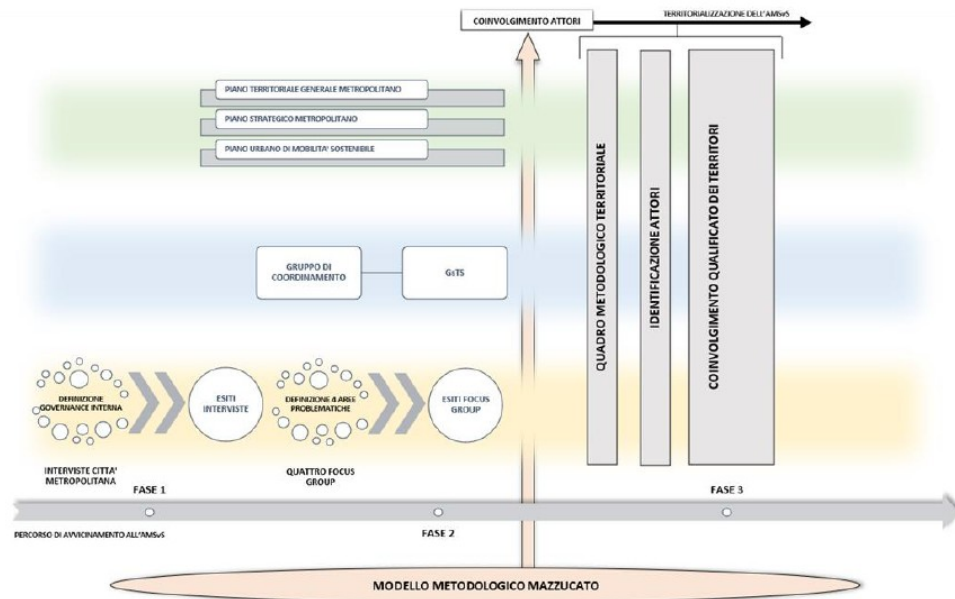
COINVOLGIMENTO ATTORI

TERRITORIALIZZAZIONE DELL'AMSvS

PIANO TERRITORIALE GENERALE METROPOLITANO

PIANO STRATEGICO METROPOLITANO

PIANO URBANO DI MOBILITA' SOSTENIBILE

QUADRO METODOLOGICO TERRITORIALE

IDENTIFICAZIONE ATTORI

COINVOLGIMENTO QUALIFICATO DEI TERRITORI

GRUPPO DI COORDINAMENTO

GsTS

DEFINIZIONE GOVERNANCE INTERNA

ESITI INTERVISTE

DEFINIZIONE 4 AREE PROBLEMATICHE

ESITI FOCUS GROUP

INTERVISTE CITTA' METROPOLITANA

QUATTRO FOCUS GROUP

FASE 1

FASE 3

PERCORSO DI AVVICINAMENTO ALL'AMSvS

FASE 2

MODELLO METODOLOGICO MAZZUCATO